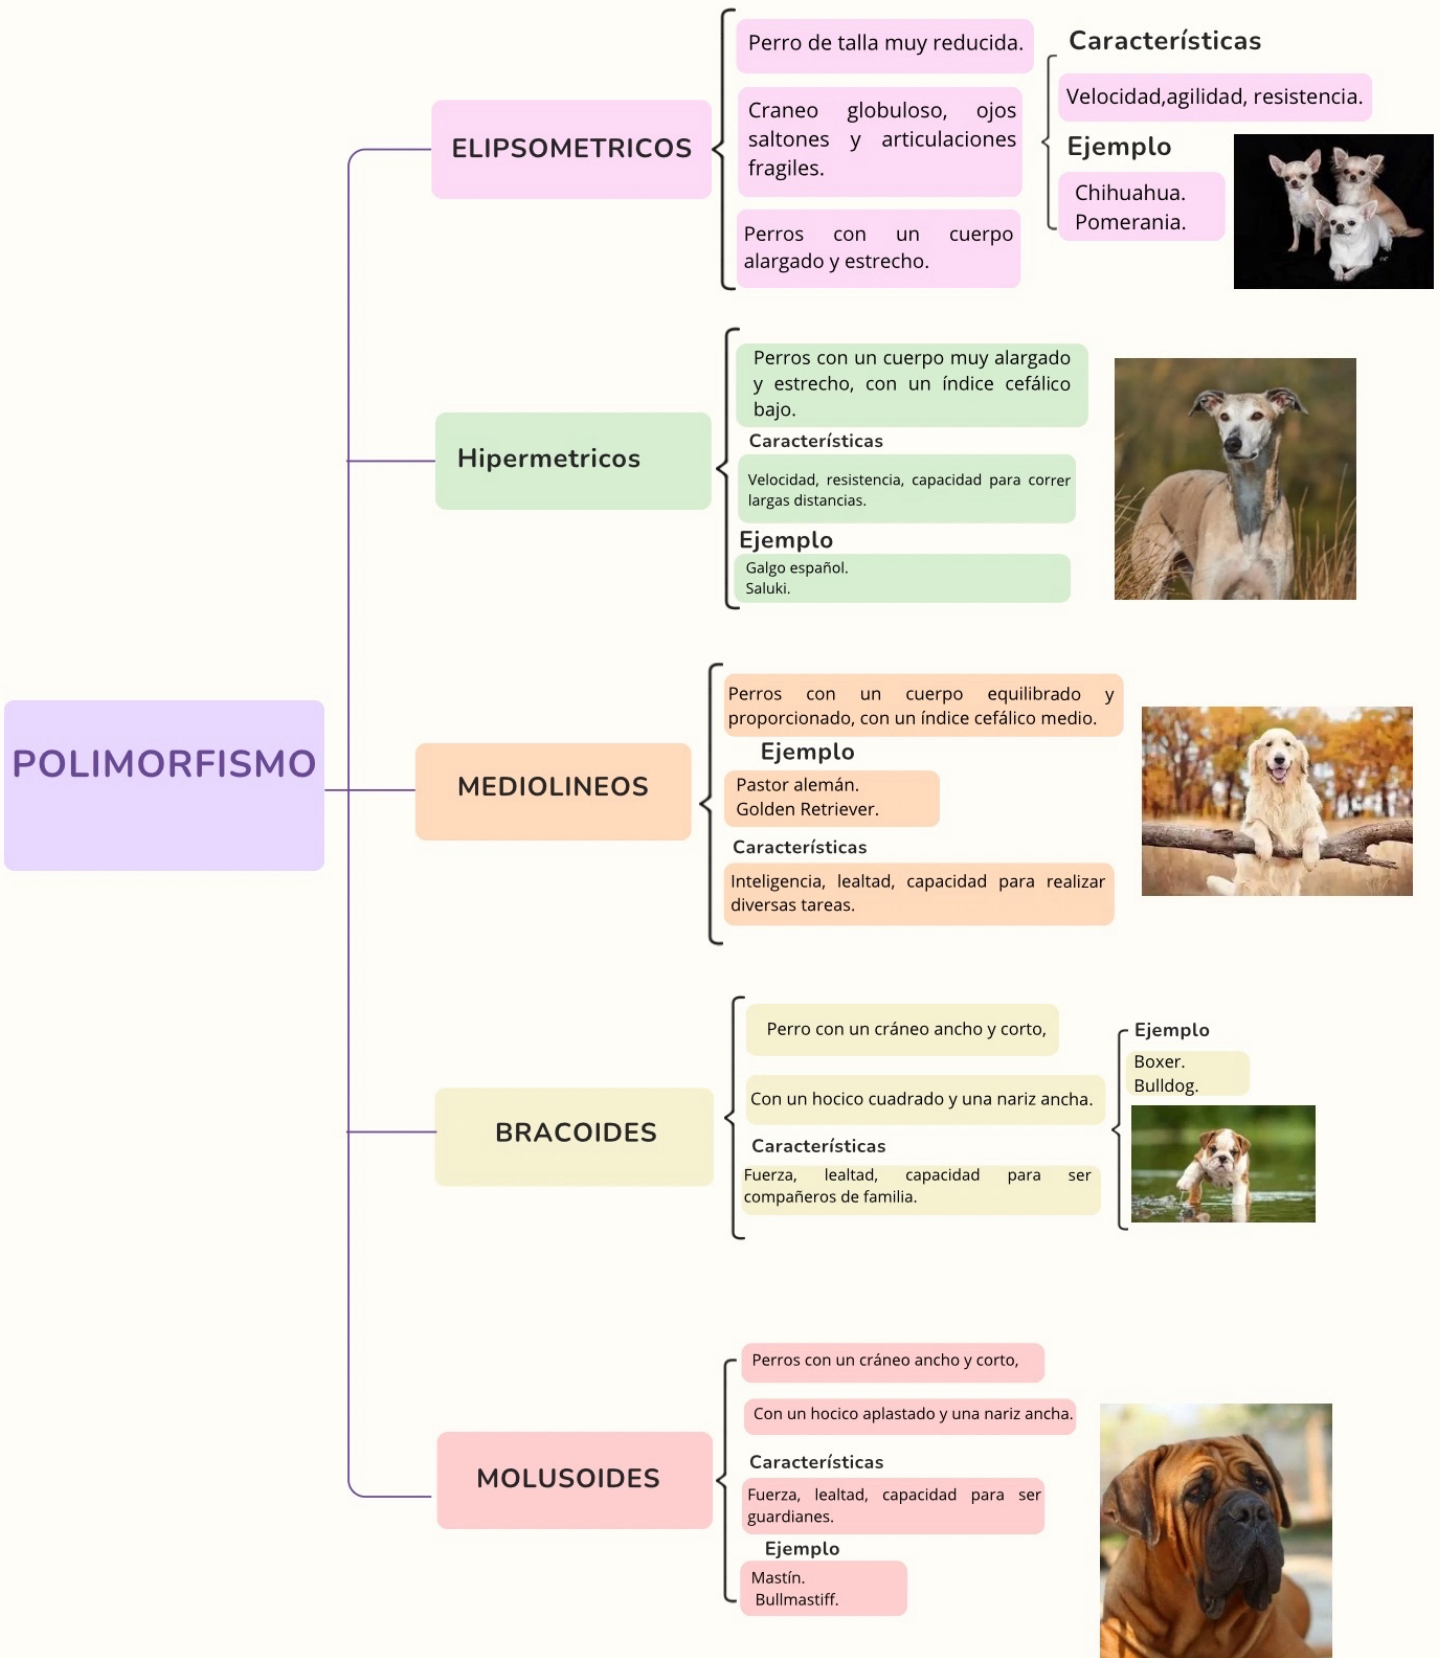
POLIMORFISMO

ELIPSOMETRICOS

Perro de talla muy reducida.

Craneo globuloso, ojos saltones y articulaciones fragiles.

Perros con un cuerpo alargado y estrecho.

Características

Velocidad,agilidad, resistencia.

Ejemplo

Chihuahua.
Pomerania.

Hipermetricos

Perros con un cuerpo muy alargado y estrecho, con un índice cefálico bajo.

Características

Velocidad, resistencia, capacidad para correr largas distancias.

Ejemplo

Galgo español.
Saluki.

MEDIOLINEOS

Perros con un cuerpo equilibrado y proporcionado, con un índice cefálico medio.

Ejemplo

Pastor alemán.
Golden Retriever.

Características

Inteligencia, lealtad, capacidad para realizar diversas tareas.

BRACOIDES

Perro con un cráneo ancho y corto,

Con un hocico cuadrado y una nariz ancha.

Características

Fuerza, lealtad, capacidad para ser compañeros de familia.

Ejemplo

Boxer.
Bulldog.

MOLUSOIDES

Perros con un cráneo ancho y corto,

Con un hocico aplastado y una nariz ancha.

Características

Fuerza, lealtad, capacidad para ser guardianes.

Ejemplo

Mastín.
Bullmastiff.